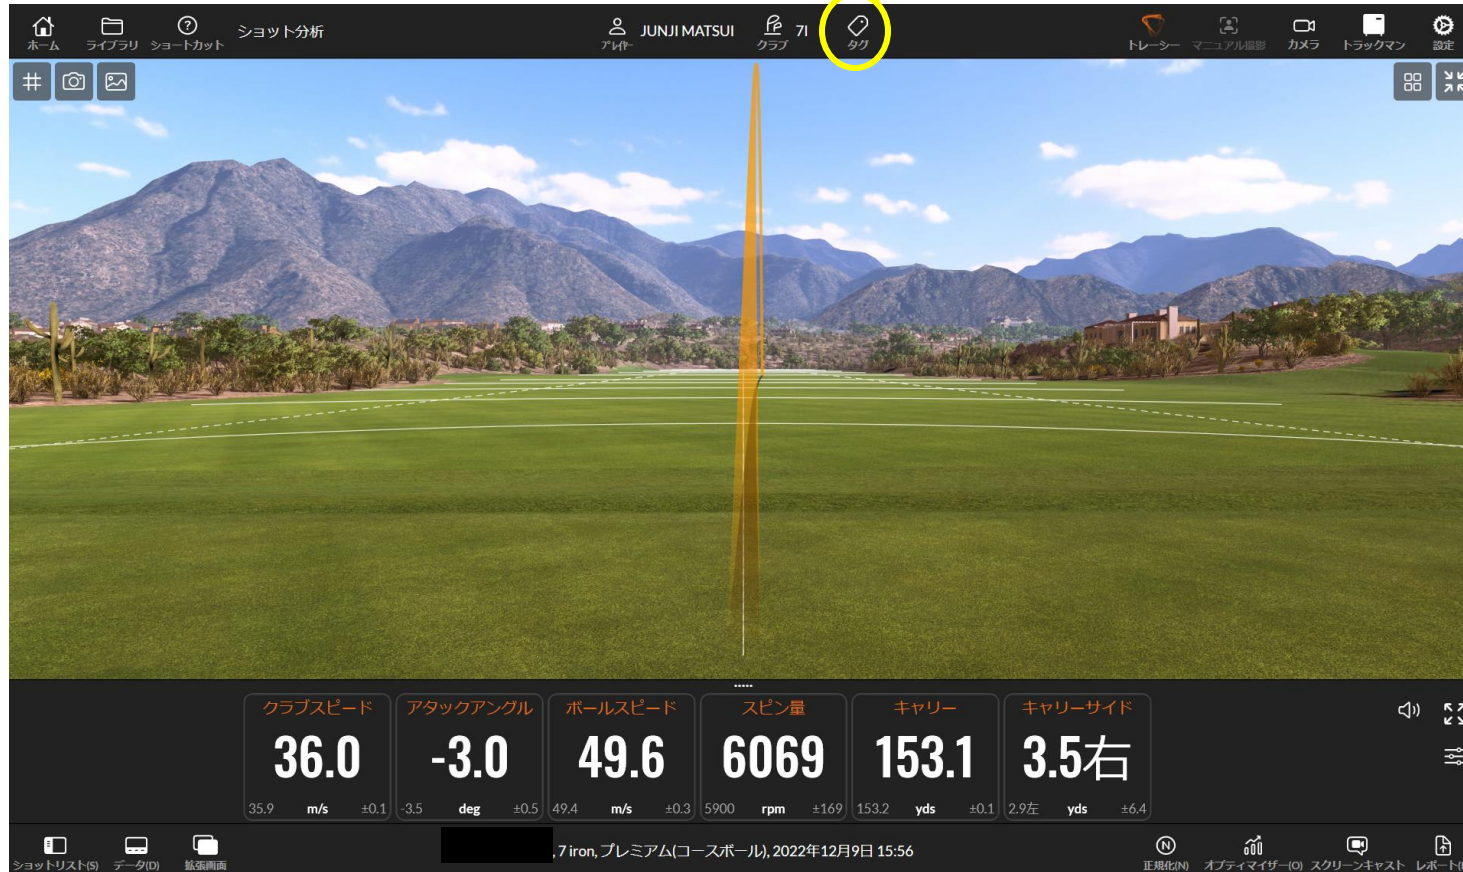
ホーム ライブラリ ショートカット ショット分析

JUNJI MATSUI プレイヤー 7I クラブ タグ

トレーシー マニュアル撮影 カメラ トラックマン 設定

| クラブスピード | アタックアングル | ボールスピード | スピン量 | キャリー | キャリーサイド |
|---|---|---|---|---|---|
| 36.0 | -3.0 | 49.6 | 6069 | 153.1 | 3.5右 |
| 35.9 m/s ±0.1 | -3.5 deg ±0.5 | 49.4 m/s ±0.3 | 5900 rpm ±169 | 153.2 yds ±0.1 | 2.9左 yds ±6.4 |

ショットリスト(S) データ(D) 拡張画面

, 7 iron, プレミアム(コースボール), 2022年12月9日 15:56

正規化(N) オプティマイザー(O) スクリーンキャスト レポート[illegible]